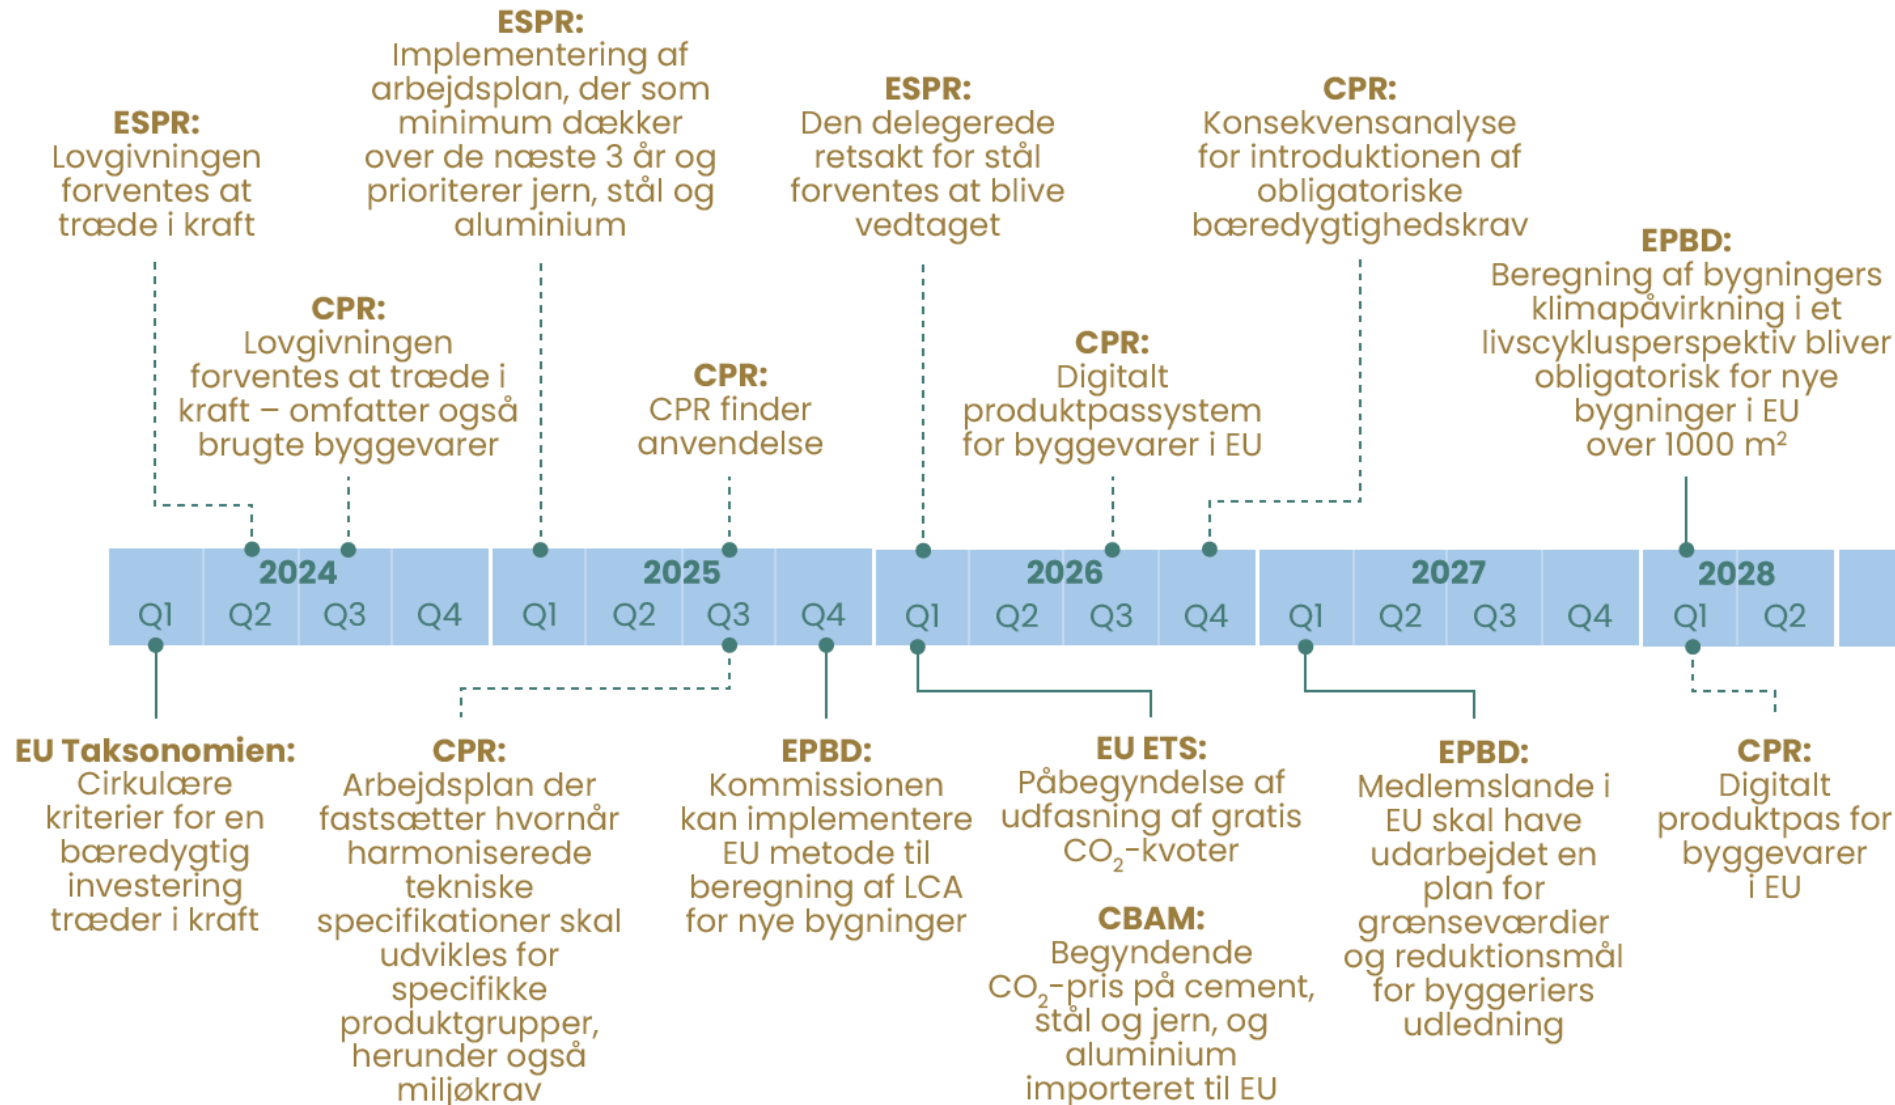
ESPR:
Lovgivningen forventes at træde i kraft

ESPR:
Implementering af arbejdsplan, der som minimum dækker over de næste 3 år og prioriterer jern, stål og aluminium

CPR:
Lovgivningen forventes at træde i kraft – omfatter også brugte byggevarer

CPR:
CPR finder anvendelse

ESPR:
Den delegerede retsakt for stål forventes at blive vedtaget

CPR:
Digitalt produktpassystem for byggevarer i EU

CPR:
Konsekvensanalyse for introduktionen af obligatoriske bæredygtighedskrav

EPBD:
Beregning af bygningers klimapåvirkning i et livscyklusperspektiv bliver obligatorisk for nye bygninger i EU over 1000 m²

2024
Q1 Q2 Q3 Q4
2025
Q1 Q2 Q3 Q4
2026
Q1 Q2 Q3 Q4
2027
Q1 Q2 Q3 Q4
2028
Q1 Q2

EU Taksonomien:
Cirkulære kriterier for en bæredygtig investering træder i kraft

CPR:
Arbejdsplan der fastsætter hvornår harmoniserede tekniske specifikationer skal udvikles for specifikke produktgrupper, herunder også miljøkrav

EPBD:
Kommissionen kan implementere EU metode til beregning af LCA for nye bygninger

EU ETS:
Påbegyndelse af udfasning af gratis $CO_2$-kvoter

CBAM:
Begyndende $CO_2$-pris på cement, stål og jern, og aluminium importeret til EU

EPBD:
Medlemslande i EU skal have udarbejdet en plan for grænseværdier og reduktionsmål for byggeriers udledning

CPR:
Digitalt produktpas for byggevarer i EU